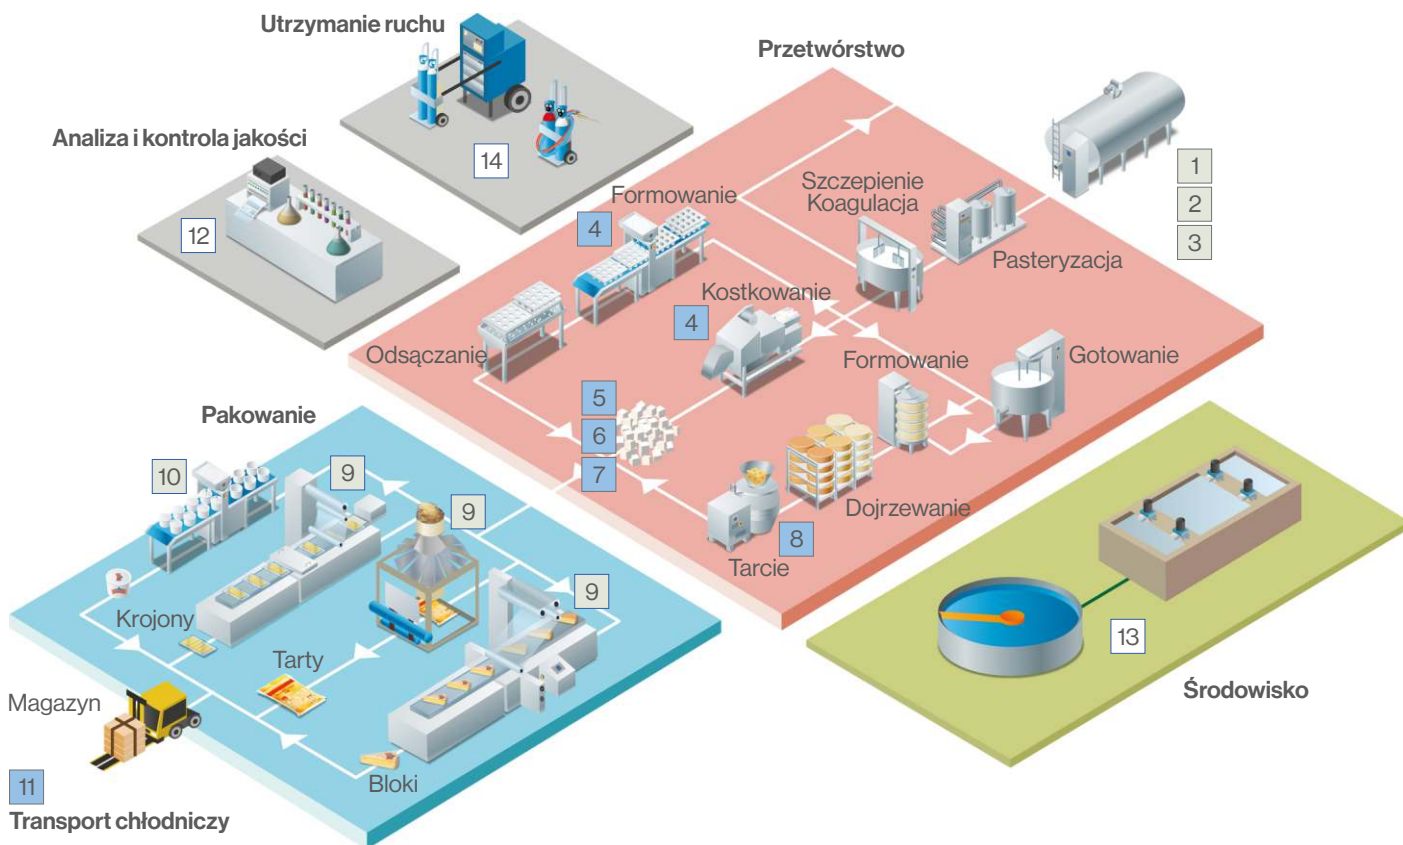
Utrzymanie ruchu

14

Analiza i kontrola jakości

12

Przetwórstwo

1

2

3

Formowanie

4

Szczepienie Koagulacja

Pasteryzacja

Kostkowanie

4

Odsączanie

Formowanie

Gotowanie

5

6

7

Dojrzewanie

8

Tarcie

Pakowanie

10

9

9

9

Krojony

Tarty

Magazyn

Bloki

11

Transport chłodniczy

13

Środowisko